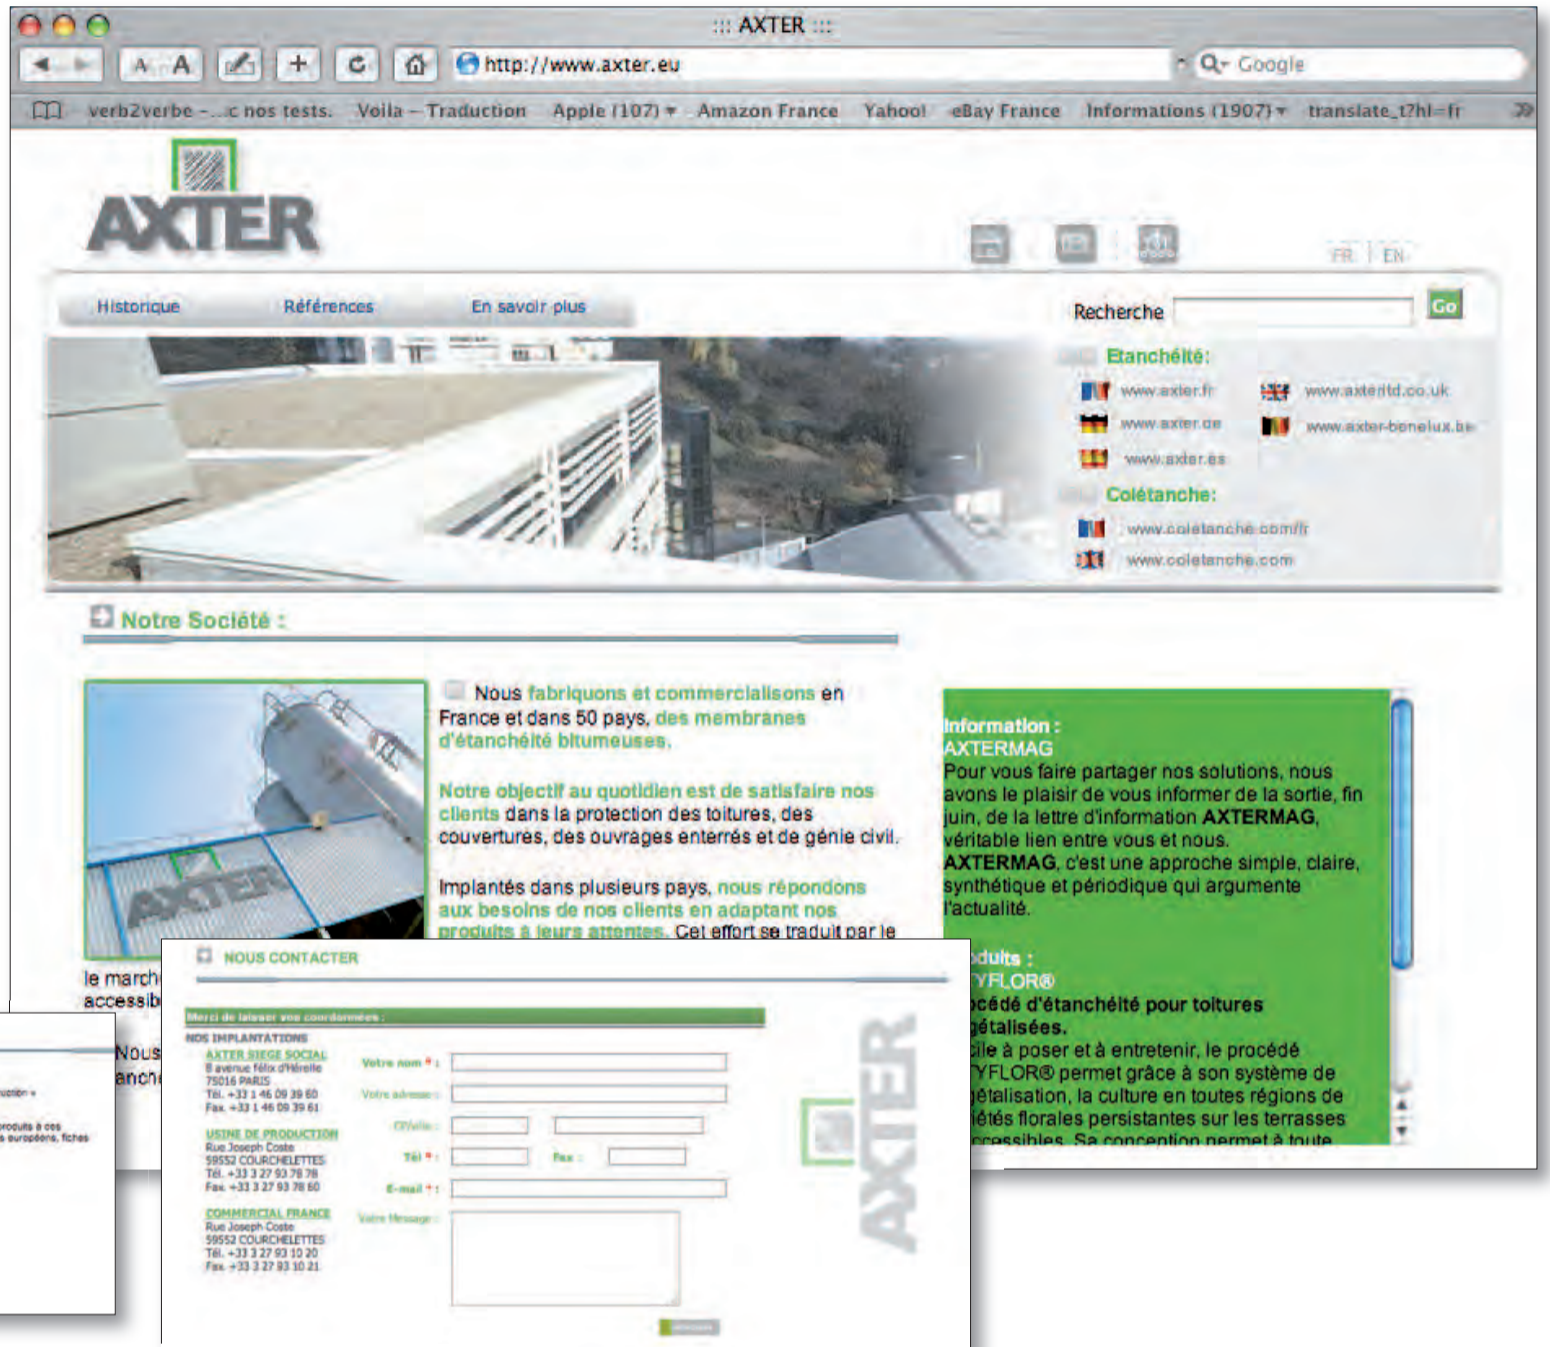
::: AXTER :::

A A

http://www.axter.eu

Q- Google

verb2verbe -...c nos tests. Voila – Traduction Apple (107) ▾ Amazon France Yahoo! eBay France Informations (1907) ▾ translate_t?hl=fr »

AXTER

FR | EN

Historique Références En savoir plus

Recherche Go

Etanchéité:

www.axter.fr www.axterltd.co.uk
www.axter.de www.axter-benelux.be
www.axter.es

Colétanche:

www.coletanche.com/fr
www.coletanche.com

Notre Société :

AXTER

Nous fabriquons et commercialisons en France et dans 50 pays, des membranes d'étanchéité bitumeuses.

Notre objectif au quotidien est de satisfaire nos clients dans la protection des toitures, des couvertures, des ouvrages enterrés et de génie civil.

Implantés dans plusieurs pays, nous répondons aux besoins de nos clients en adaptant nos produits à leurs attentes. Cet effort se traduit par le

le march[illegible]
accessib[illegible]

Nous
anch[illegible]

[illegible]uction »

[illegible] produits à ces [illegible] européens, fiches

Information :
AXTERMAG
Pour vous faire partager nos solutions, nous avons le plaisir de vous informer de la sortie, fin juin, de la lettre d'information AXTERMAG, véritable lien entre vous et nous.
AXTERMAG, c'est une approche simple, claire, synthétique et périodique qui argumente l'actualité.

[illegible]duits :
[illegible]YFLOR®
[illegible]océdé d'étanchéité pour toitures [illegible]étalisées.
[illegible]cile à poser et à entretenir, le procédé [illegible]YFLOR® permet grâce à son système de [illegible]étalisation, la culture en toutes régions de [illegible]iétés florales persistantes sur les terrasses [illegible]ccessibles. Sa conception permet à toute

NOUS CONTACTER

Merci de laisser vos coordonnées :

NOS IMPLANTATIONS

AXTER SIEGE SOCIAL
8 avenue Félix d'Hérelle
75016 PARIS
Tél. +33 1 46 09 39 60
Fax. +33 1 46 09 39 61

USINE DE PRODUCTION
Rue Joseph Coste
59552 COURCHELETTES
Tél. +33 3 27 93 78 78
Fax. +33 3 27 93 78 60

COMMERCIAL FRANCE
Rue Joseph Coste
59552 COURCHELETTES
Tél. +33 3 27 93 10 20
Fax. +33 3 27 93 10 21

Votre nom * :
Votre adresse :
CP/ville :
Tel * : Fax :
E-mail * :
Votre Message :

AXTER